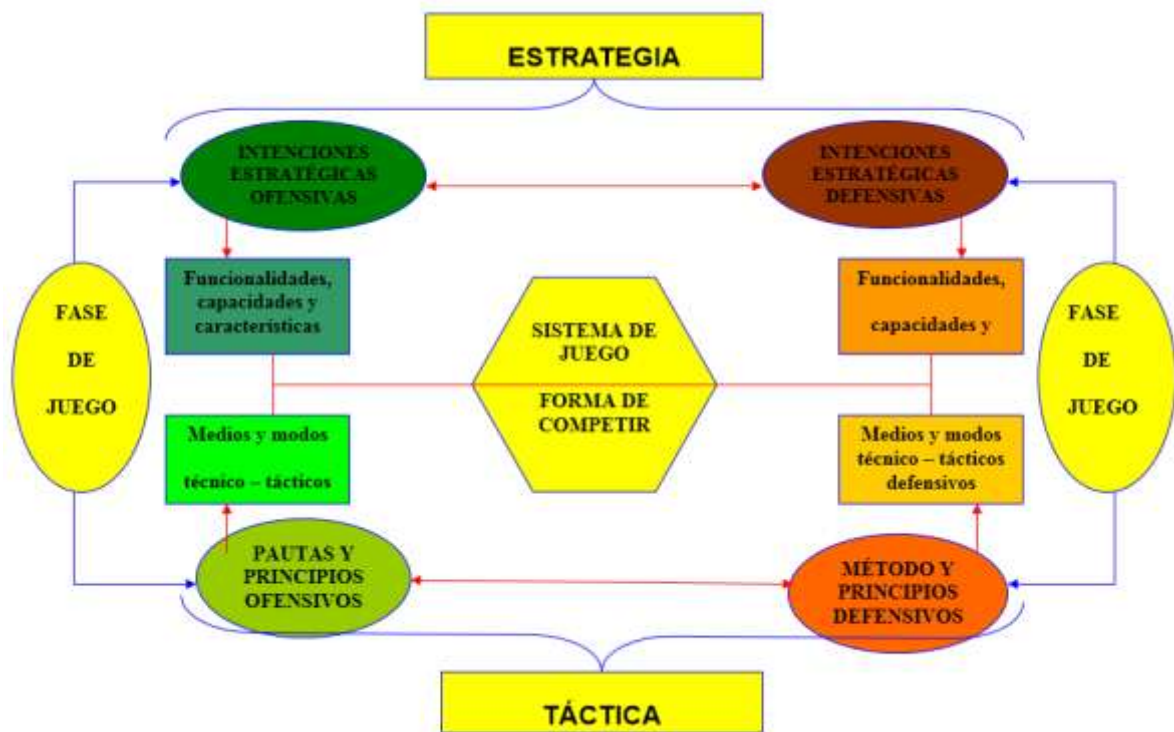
ESTRATEGIA

INTENCIONES ESTRATÉGICAS OFENSIVAS

INTENCIONES ESTRATÉGICAS DEFENSIVAS

FASE DE JUEGO

Funcionalidades, capacidades y características

SISTEMA DE JUEGO

FORMA DE COMPETIR

Funcionalidades, capacidades y

FASE DE JUEGO

Medios y modos técnico – tácticos

Medios y modos técnico – tácticos defensivos

PAUTAS Y PRINCIPIOS OFENSIVOS

MÉTODO Y PRINCIPIOS DEFENSIVOS

TÁCTICA